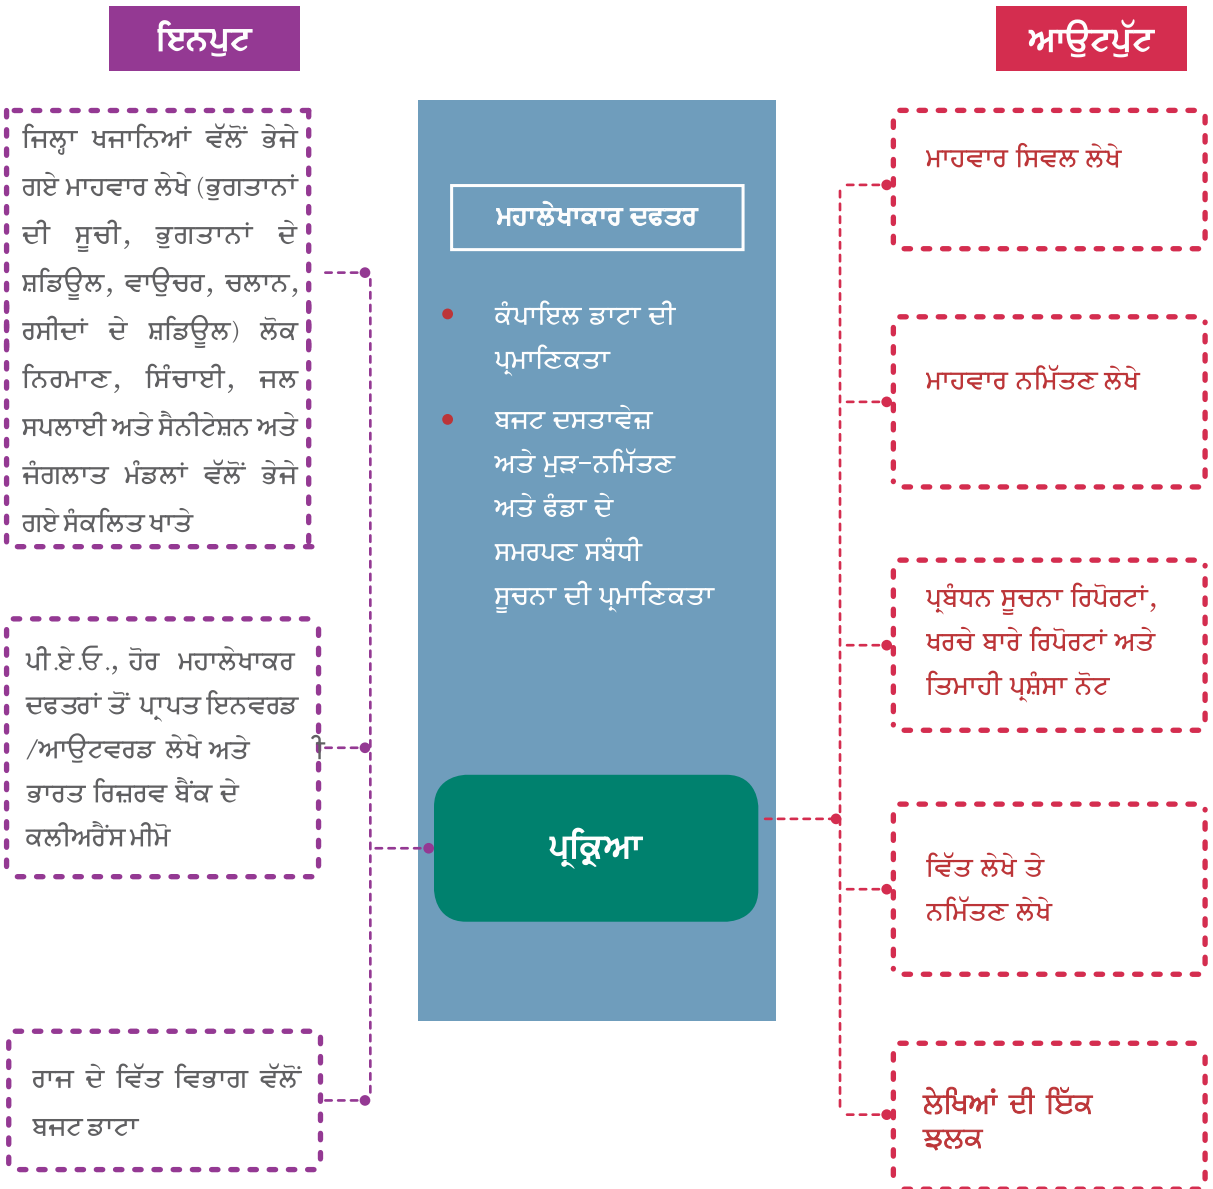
ਇਨਪੁਟ

ਆਉਟਪੁੱਟ

ਜਿਲ੍ਹਾ ਖਜਾਨਿਆਂ ਵੱਲੋਂ ਭੇਜੇ ਗਏ ਮਾਹਵਾਰ ਲੇਖੇ (ਭੁਗਤਾਨਾਂ ਦੀ ਸੂਚੀ, ਭੁਗਤਾਨਾਂ ਦੇ ਸ਼ਡਿਊਲ, ਵਾਉਚਰ, ਚਲਾਨ, ਰਸੀਦਾਂ ਦੇ ਸ਼ਡਿਊਲ) ਲੋਕ ਨਿਰਮਾਣ, ਸਿੰਚਾਈ, ਜਲ ਸਪਲਾਈ ਅਤੇ ਸੈਨੀਟੇਸ਼ਨ ਅਤੇ ਜੰਗਲਾਤ ਮੰਡਲਾਂ ਵੱਲੋਂ ਭੇਜੇ ਗਏ ਸੰਕਲਿਤ ਖਾਤੇ

ਪੀ.ਏ.ਓ., ਹੋਰ ਮਹਾਲੇਖਾਕਰ ਦਫਤਰਾਂ ਤੋਂ ਪ੍ਰਾਪਤ ਇਨਵਰਡ /ਆਉਟਵਰਡ ਲੇਖੇ ਅਤੇ ਭਾਰਤ ਰਿਜ਼ਰਵ ਬੈਂਕ ਦੇ ਕਲੀਅਰੈਂਸ ਮੀਮੋ

ਰਾਜ ਦੇ ਵਿੱਤ ਵਿਭਾਗ ਵੱਲੋਂ ਬਜਟ ਡਾਟਾ

ਮਹਾਲੇਖਾਕਾਰ ਦਫਤਰ

• ਕੰਪਾਇਲ ਡਾਟਾ ਦੀ ਪ੍ਰਮਾਣਿਕਤਾ

• ਬਜਟ ਦਸਤਾਵੇਜ਼ ਅਤੇ ਮੁੜ-ਨਮਿੱਤਣ ਅਤੇ ਫੰਡਾ ਦੇ ਸਮਰਪਣ ਸਬੰਧੀ ਸੂਚਨਾ ਦੀ ਪ੍ਰਮਾਣਿਕਤਾ

ਪ੍ਰਕ੍ਰਿਆ

ਮਾਹਵਾਰ ਸਿਵਲ ਲੇਖੇ

ਮਾਹਵਾਰ ਨਮਿੱਤਣ ਲੇਖੇ

ਪ੍ਰਬੰਧਨ ਸੂਚਨਾ ਰਿਪੋਰਟਾਂ, ਖਰਚੇ ਬਾਰੇ ਰਿਪੋਰਟਾਂ ਅਤੇ ਤਿਮਾਹੀ ਪ੍ਰਸ਼ੰਸਾ ਨੋਟ

ਵਿੱਤ ਲੇਖੇ ਤੇ ਨਮਿੱਤਣ ਲੇਖੇ

ਲੇਖਿਆਂ ਦੀ ਇੱਕ ਝਲਕ